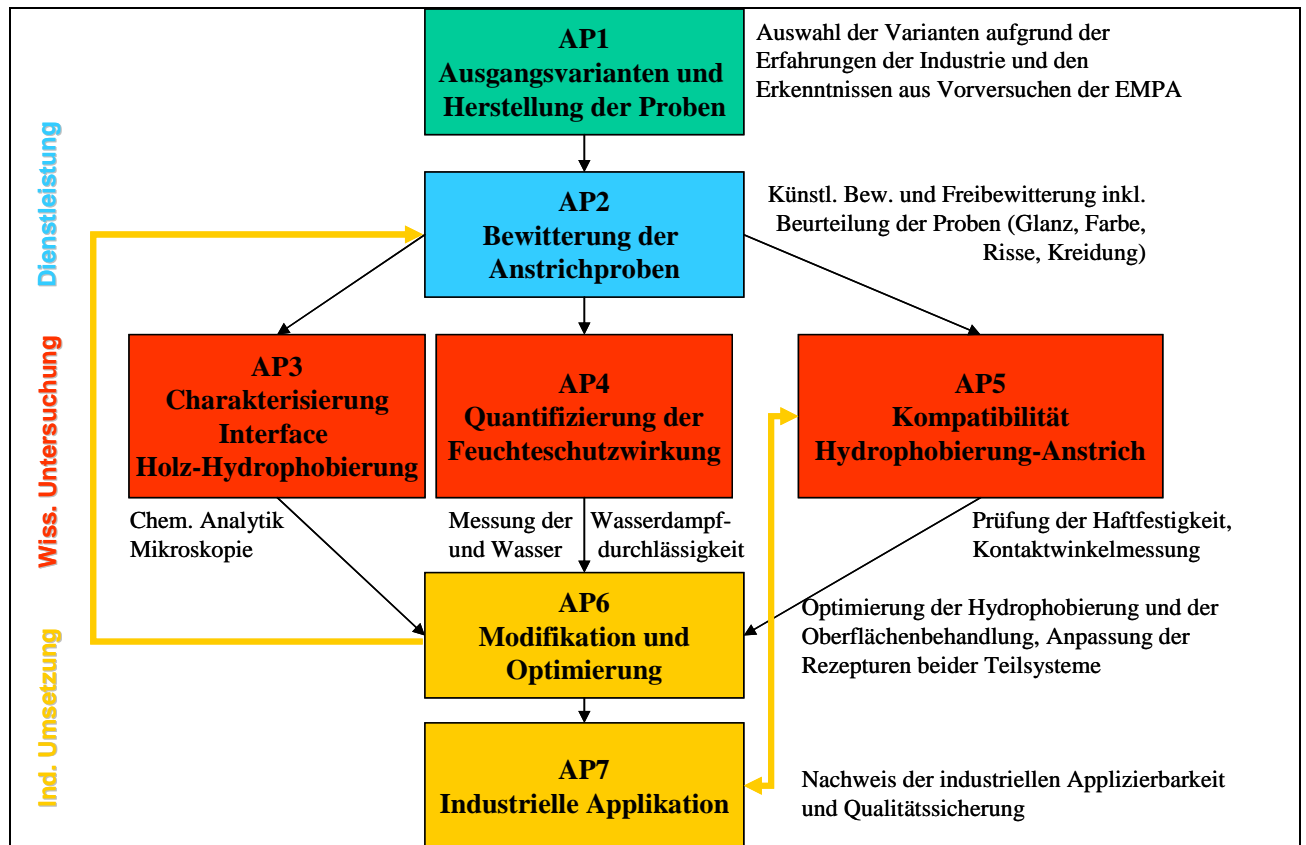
AP1
Ausgangsvarianten und Herstellung der Proben

Auswahl der Varianten aufgrund der Erfahrungen der Industrie und den Erkenntnissen aus Vorversuchen der EMPA

Dienstleistung

AP2
Bewitterung der Anstrichproben

Künstl. Bew. und Freibewitterung inkl. Beurteilung der Proben (Glanz, Farbe, Risse, Kreidung)

Wiss. Untersuchung

AP3
Charakterisierung Interface Holz-Hydrophobierung

AP4
Quantifizierung der Feuchteschutzwirkung

AP5
Kompatibilität Hydrophobierung-Anstrich

Chem. Analytik
Mikroskopie

Messung der und Wasser

Wasserdampf-durchlässigkeit

Prüfung der Haftfestigkeit,
Kontaktwinkelmessung

Ind. Umsetzung

AP6
Modifikation und Optimierung

Optimierung der Hydrophobierung und der Oberflächenbehandlung, Anpassung der Rezepturen beider Teilsysteme

AP7
Industrielle Applikation

Nachweis der industriellen Applizierbarkeit und Qualitätssicherung